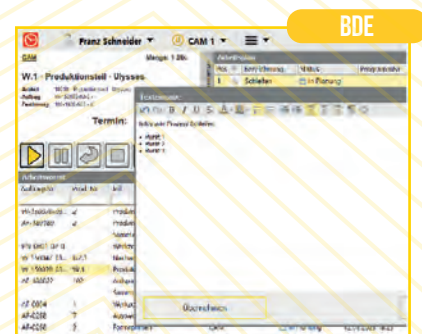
BDE

Franz Schneider ▼ CAM 1 ▼

CAM Menge: 1 Stk.

W.1 - Produktionsteil - Ulysses

Artikel W.1 - Produktionsteil Ulysses
Auftrag W-10000-AT-1
Zeichnung W-10000-AT-1

Termin:

Arbeitsgänge
Pos. | Bezeichnung | Status | Priorität
1 | Schleifen | In Planung |

Textfenster

Bitte den Prozess Schleifen:
• Punkt 1
• Punkt 2
• Punkt 3

Übernehmen

Arbeitsauftrag
Auftragsnr. | Pos. | Artikel
W-10000-AT-1 | 4 | Produkt
W-100000 | 4 | Produkt
| | Material
W-1/0007 BFG | | Werkstoff
W-1/0007 13... | 0/1 | Werkzeug
W-1/0007 13... | 10.1 | Produkt
W-100007 | 10 | Antrieb
AF-0004 | 1 | Werkzeug
AF-0208 | 7 | Antrieb
AF-0208 | 2 | Formenbau